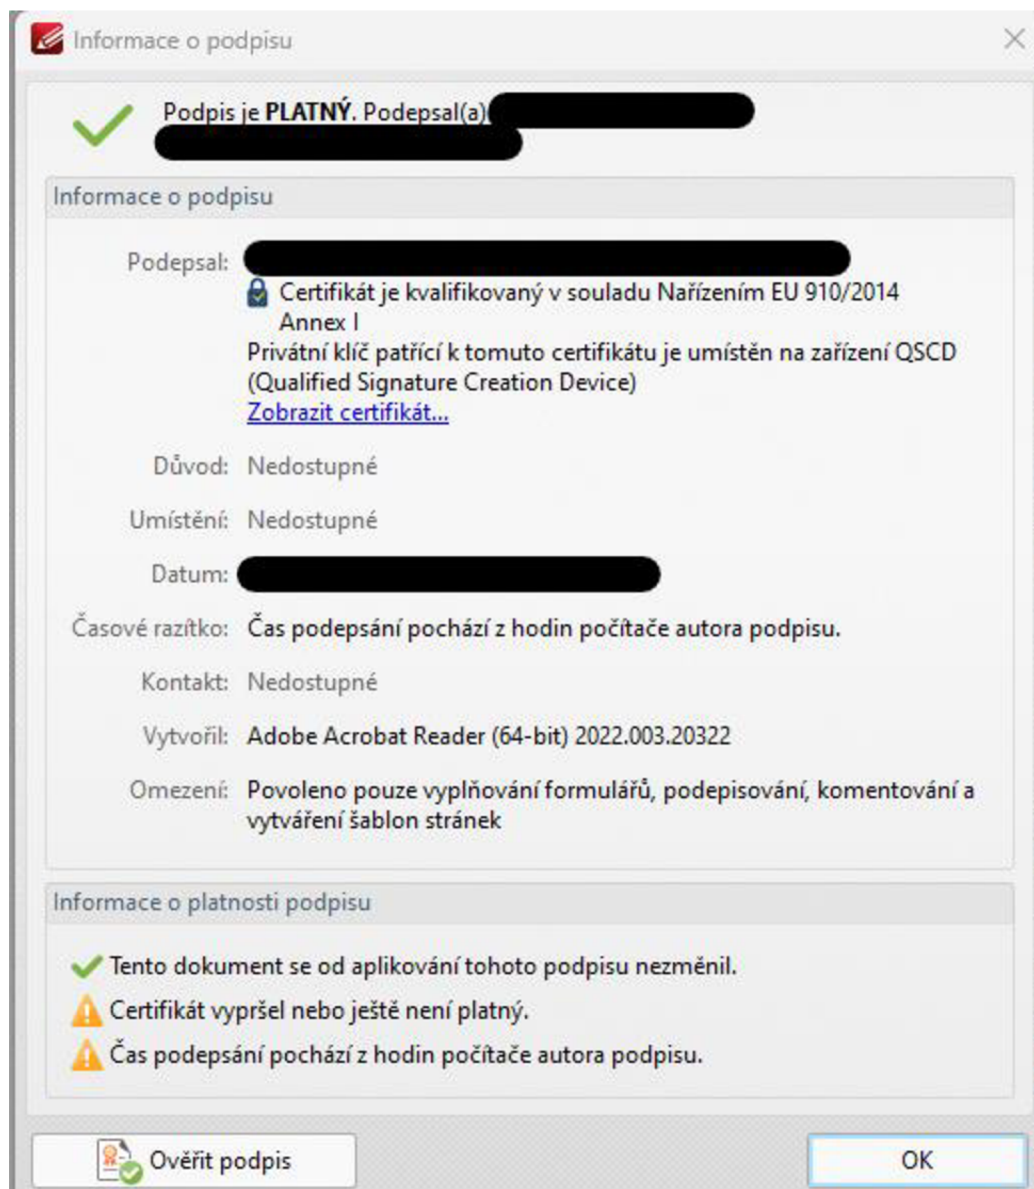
Informace o podpisu

Podpis je **PLATNÝ**. Podepsal(a) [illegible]

Informace o podpisu

Podepsal: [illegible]
Certifikát je kvalifikovaný v souladu Nařízením EU 910/2014 Annex I
Privátní klíč patřící k tomuto certifikátu je umístěn na zařízení QSCD (Qualified Signature Creation Device)
Zobrazit certifikát...

Důvod: Nedostupné

Umístění: Nedostupné

Datum: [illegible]

Časové razítko: Čas podepsání pochází z hodin počítače autora podpisu.

Kontakt: Nedostupné

Vytvořil: Adobe Acrobat Reader (64-bit) 2022.003.20322

Omezení: Povoleno pouze vyplňování formulářů, podepisování, komentování a vytváření šablon stránek

Informace o platnosti podpisu

Tento dokument se od aplikování tohoto podpisu nezměnil.

Certifikát vypršel nebo ještě není platný.

Čas podepsání pochází z hodin počítače autora podpisu.

Ověřit podpis

OK